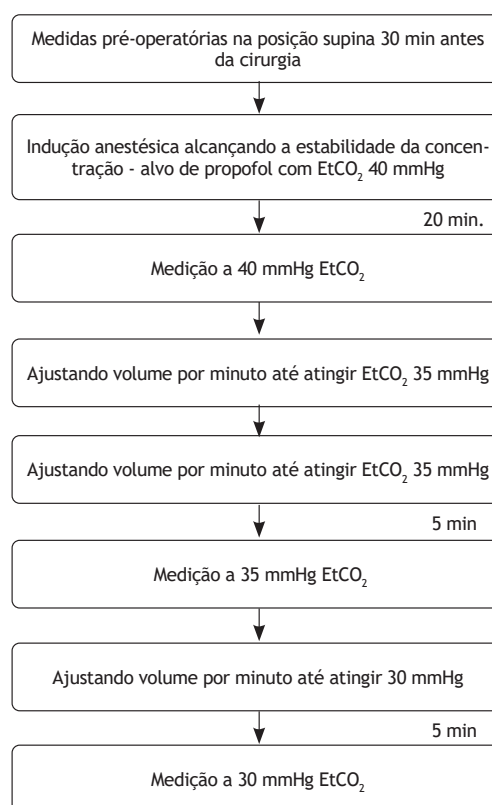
Medidas pré-operatórias na posição supina 30 min antes da cirurgia

Indução anestésica alcançando a estabilidade da concentração - alvo de propofol com $EtCO_2$ 40 mmHg

20 min.

Medição a 40 mmHg $EtCO_2$

Ajustando volume por minuto até atingir $EtCO_2$ 35 mmHg

Ajustando volume por minuto até atingir $EtCO_2$ 35 mmHg

5 min

Medição a 35 mmHg $EtCO_2$

Ajustando volume por minuto até atingir 30 mmHg

5 min

Medição a 30 mmHg $EtCO_2$